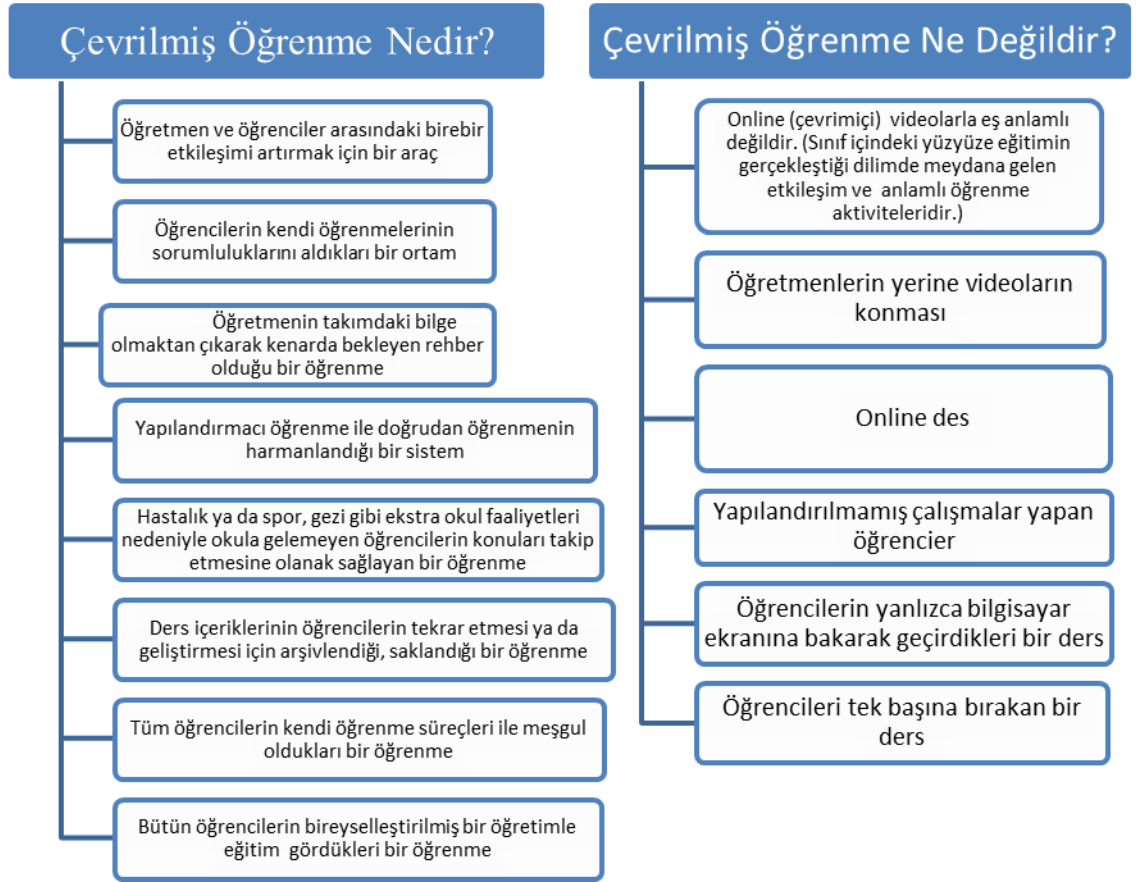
Çevrilmiş Öğrenme Nedir?

Öğretmen ve öğrenciler arasındaki birebir etkileşimi artırmak için bir araç

Öğrencilerin kendi öğrenmelerinin sorumluluklarını aldıkları bir ortam

Öğretmenin takımdaki bilge olmaktan çıkarak kenarda bekleyen rehber olduğu bir öğrenme

Yapılandırmacı öğrenme ile doğrudan öğrenmenin harmanlandığı bir sistem

Hastalık ya da spor, gezi gibi ekstra okul faaliyetleri nedeniyle okula gelemeyen öğrencilerin konuları takip etmesine olanak sağlayan bir öğrenme

Ders içeriklerinin öğrencilerin tekrar etmesi ya da geliştirmesi için arşivlendiği, saklandığı bir öğrenme

Tüm öğrencilerin kendi öğrenme süreçleri ile meşgul oldukları bir öğrenme

Bütün öğrencilerin bireyselleştirilmiş bir öğretimle eğitim gördükleri bir öğrenme

Çevrilmiş Öğrenme Ne Değildir?

Online (çevrimiçi) videolarla eş anlamlı değildir. (Sınıf içindeki yüzyüze eğitimin gerçekleştiği dilimde meydana gelen etkileşim ve anlamlı öğrenme aktiviteleridir.)

Öğretmenlerin yerine videoların konması

Online des

Yapılandırılmamış çalışmalar yapan öğrencier

Öğrencilerin yanlızca bilgisayar ekranına bakarak geçirdikleri bir ders

Öğrencileri tek başına bırakan bir ders